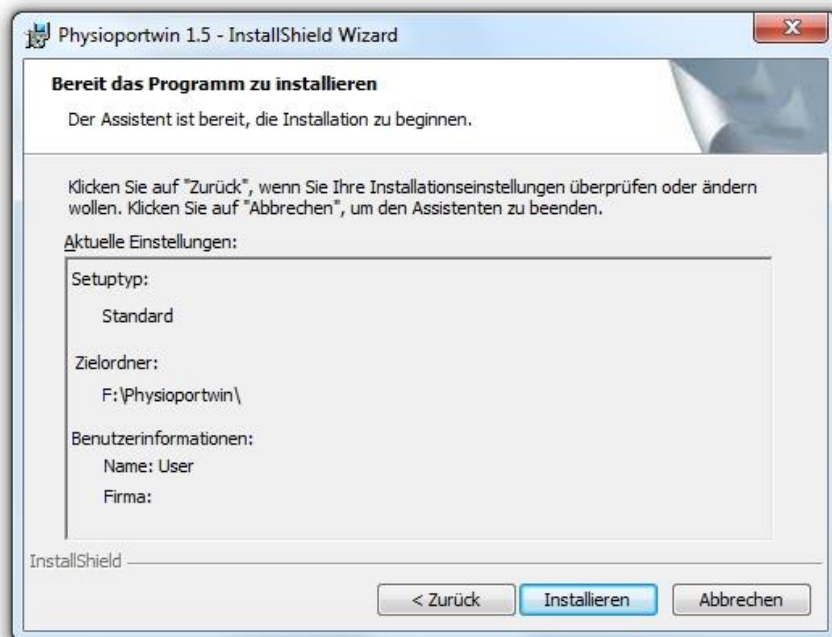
Physioportwin 1.5 - InstallShield Wizard

x

Bereit das Programm zu installieren

Der Assistent ist bereit, die Installation zu beginnen.

Klicken Sie auf "Zurück", wenn Sie Ihre Installationseinstellungen überprüfen oder ändern wollen. Klicken Sie auf "Abbrechen", um den Assistenten zu beenden.

Aktuelle Einstellungen:

Setuptyp:

Standard

Zielordner:

F:\Physioportwin\

Benutzerinformationen:

Name: User

Firma:

InstallShield

< Zurück

Installieren

Abbrechen